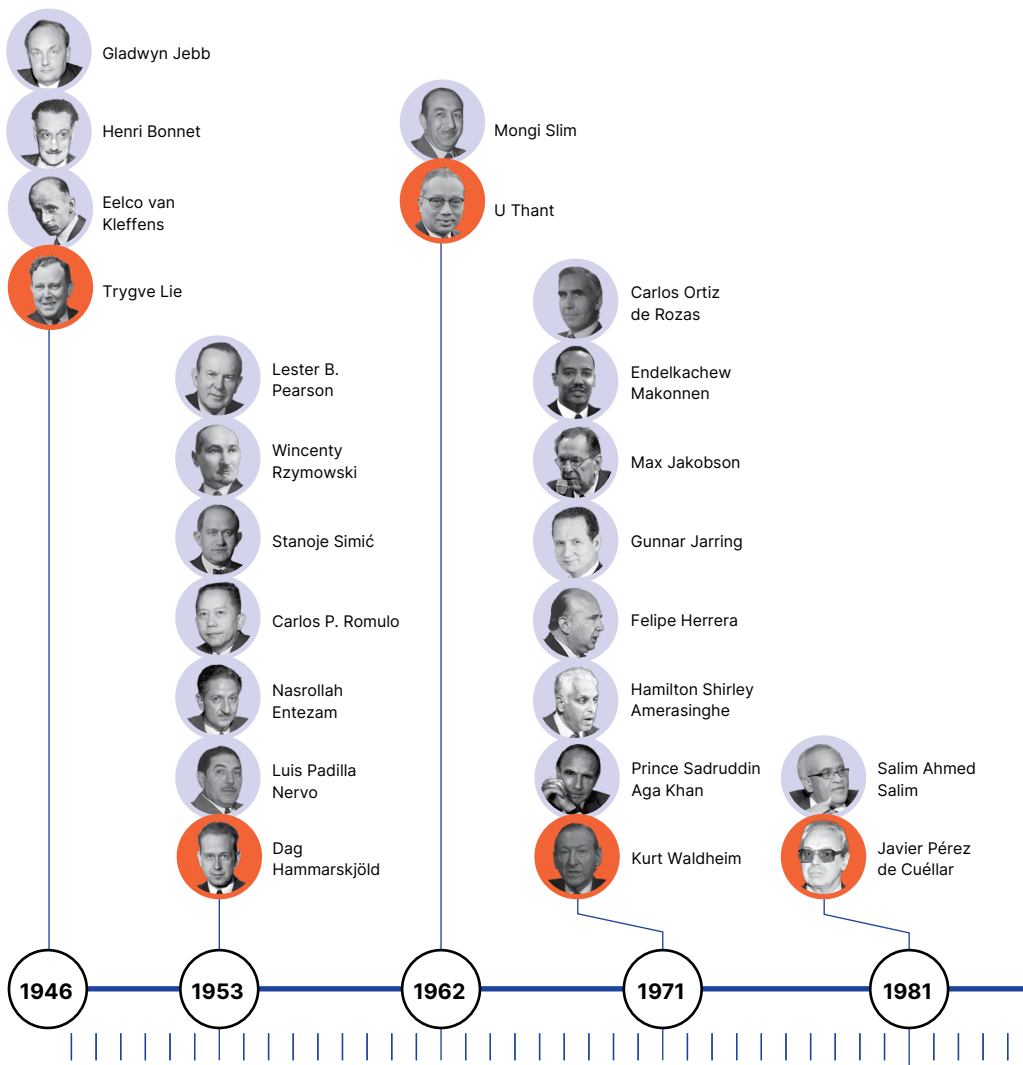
Gladwyn Jebb

Henri Bonnet

Eelco van Kleffens

Trygve Lie

Lester B. Pearson

Wincenty Rzymowski

Stanoje Simić

Carlos P. Romulo

Nasrollah Entezam

Luis Padilla Nervo

Dag Hammarskjöld

Mongi Slim

U Thant

Carlos Ortiz de Rozas

Endelkachew Makonnen

Max Jakobson

Gunnar Jarring

Felipe Herrera

Hamilton Shirley Amerasinghe

Prince Sadruddin Aga Khan

Kurt Waldheim

Salim Ahmed Salim

Javier Pérez de Cuéllar

1946

1953

1962

1971

1981